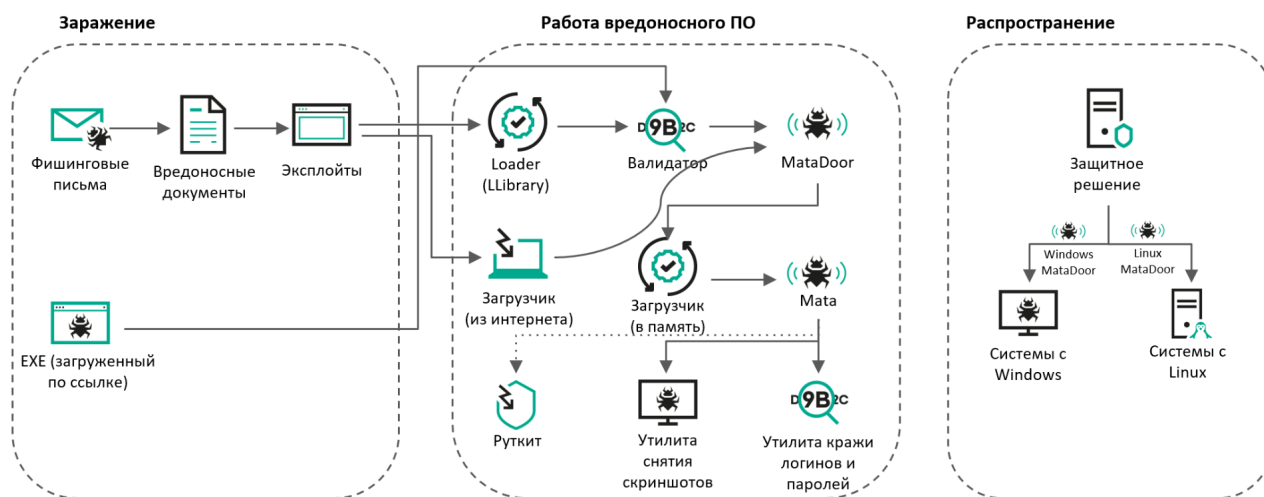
Заражение

Работа вредоносного ПО

Распространение

Фишинговые письма

Вредоносные документы

Эксплойты

EXE (загруженный по ссылке)

Loader (LLibrary)

D9B2C

Валидатор

MataDoor

Загрузчик (из интернета)

Загрузчик (в память)

Mata

Руткит

Утилита снятия скриншотов

D9B2C

Утилита кражи логинов и паролей

Защитное решение

Windows MataDoor

Linux MataDoor

Системы с Windows

Системы с Linux